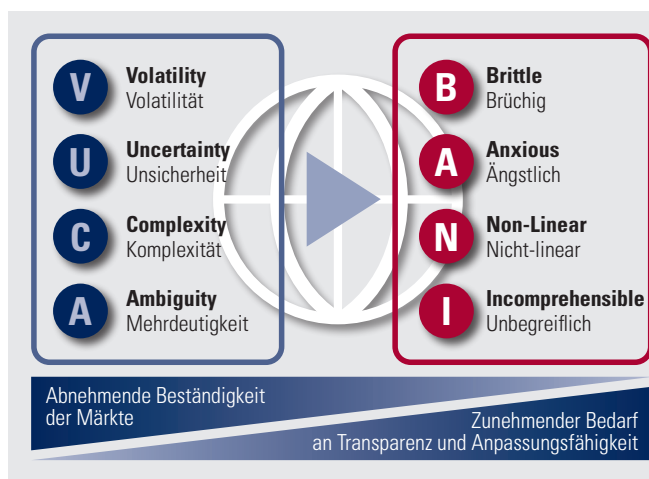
V Volatility
Volatilität

U Uncertainty
Unsicherheit

C Complexity
Komplexität

A Ambiguity
Mehrdeutigkeit

B Brittle
Brüchig

A Anxious
Ängstlich

N Non-Linear
Nicht-linear

I Incomprehensible
Unbegreiflich

Abnehmende Beständigkeit der Märkte

Zunehmender Bedarf an Transparenz und Anpassungsfähigkeit